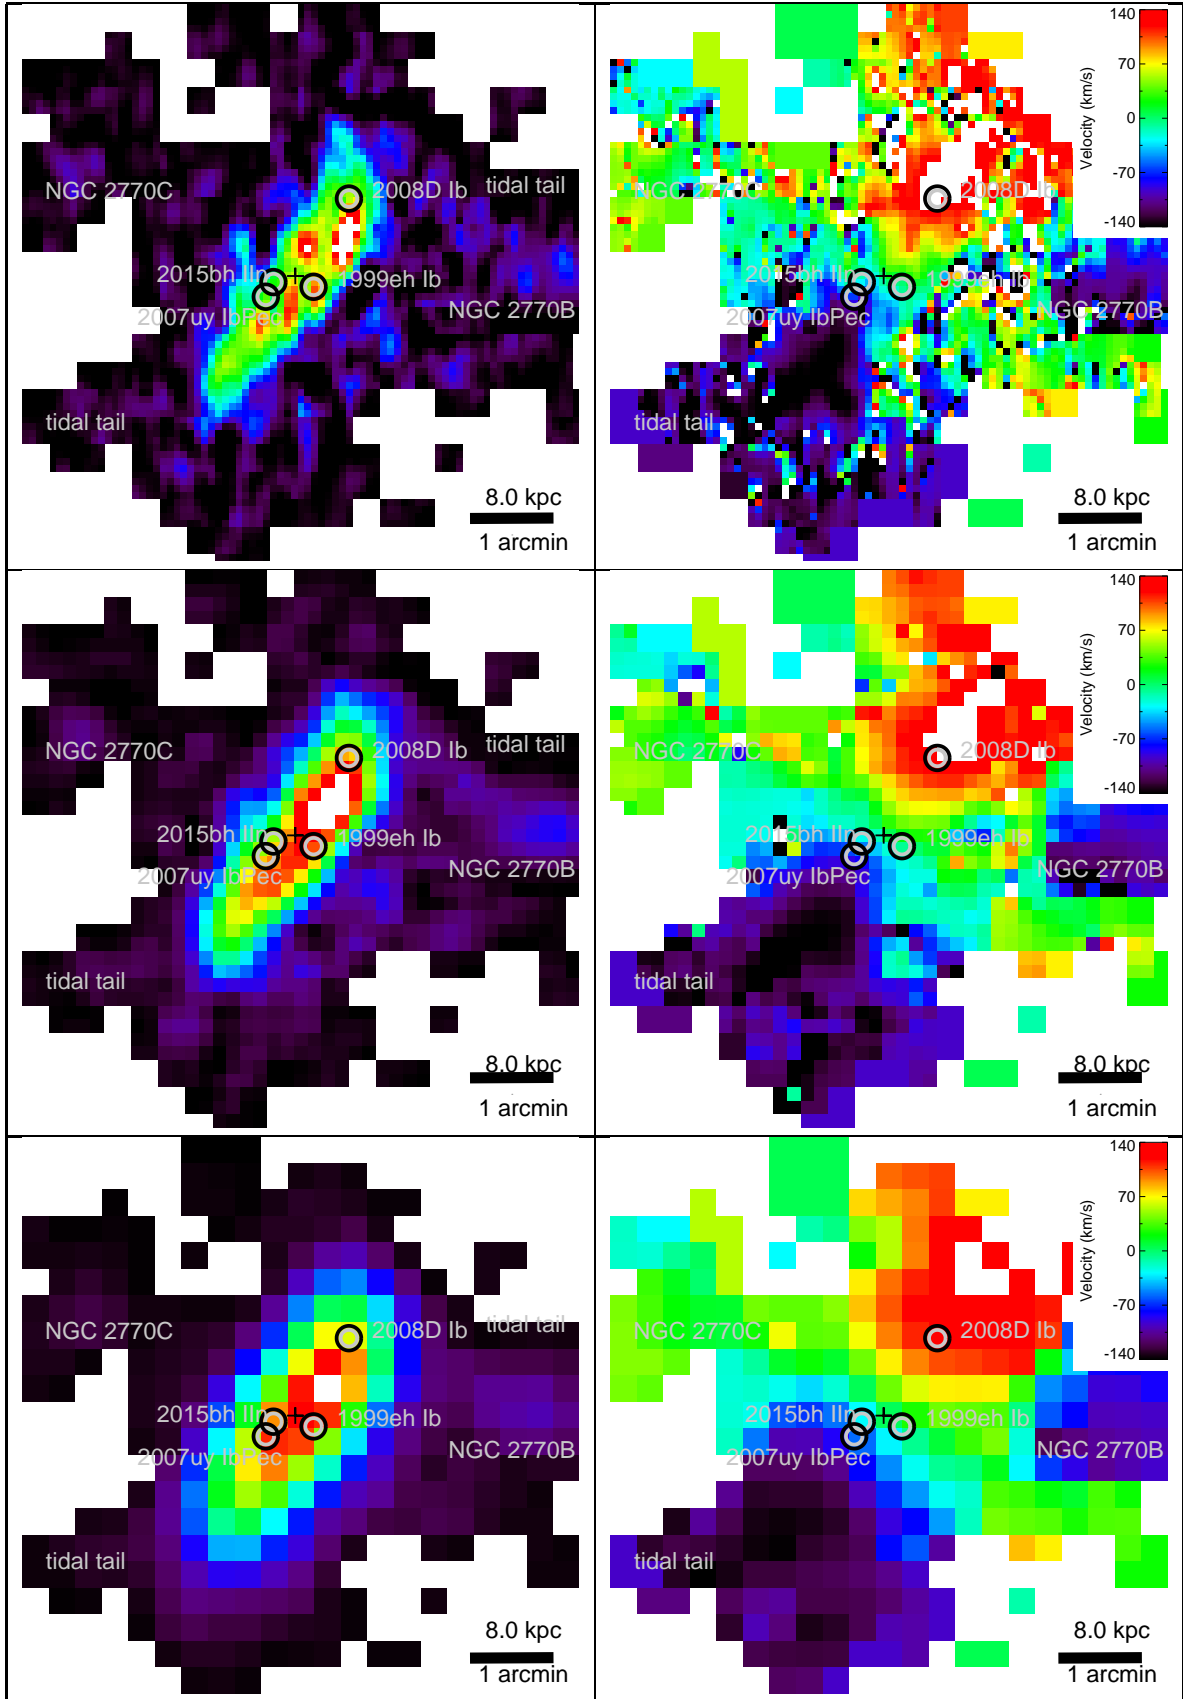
NGC 2770C
2008D Ib
tidal tail
2015bh IIn
1999eh Ib
2007uy IbPec
NGC 2770B
tidal tail
8.0 kpc
1 arcmin

140
70
0
-70
-140
Velocity (km/s)
NGC 2770C
2008D Ib
2015bh IIn
1999eh Ib
2007uy IbPec
NGC 2770B
tidal tail
8.0 kpc
1 arcmin

NGC 2770C
2008D Ib
tidal tail
2015bh IIn
1999eh Ib
2007uy IbPec
NGC 2770B
tidal tail
8.0 kpc
1 arcmin

140
70
0
-70
-140
Velocity (km/s)
NGC 2770C
2008D Ib
2015bh IIn
1999eh Ib
2007uy IbPec
NGC 2770B
tidal tail
8.0 kpc
1 arcmin

NGC 2770C
2008D Ib
tidal tail
2015bh IIn
1999eh Ib
2007uy IbPec
NGC 2770B
tidal tail
8.0 kpc
1 arcmin

140
70
0
-70
-140
Velocity (km/s)
NGC 2770C
2008D Ib
2015bh IIn
1999eh Ib
2007uy IbPec
NGC 2770B
tidal tail
8.0 kpc
1 arcmin